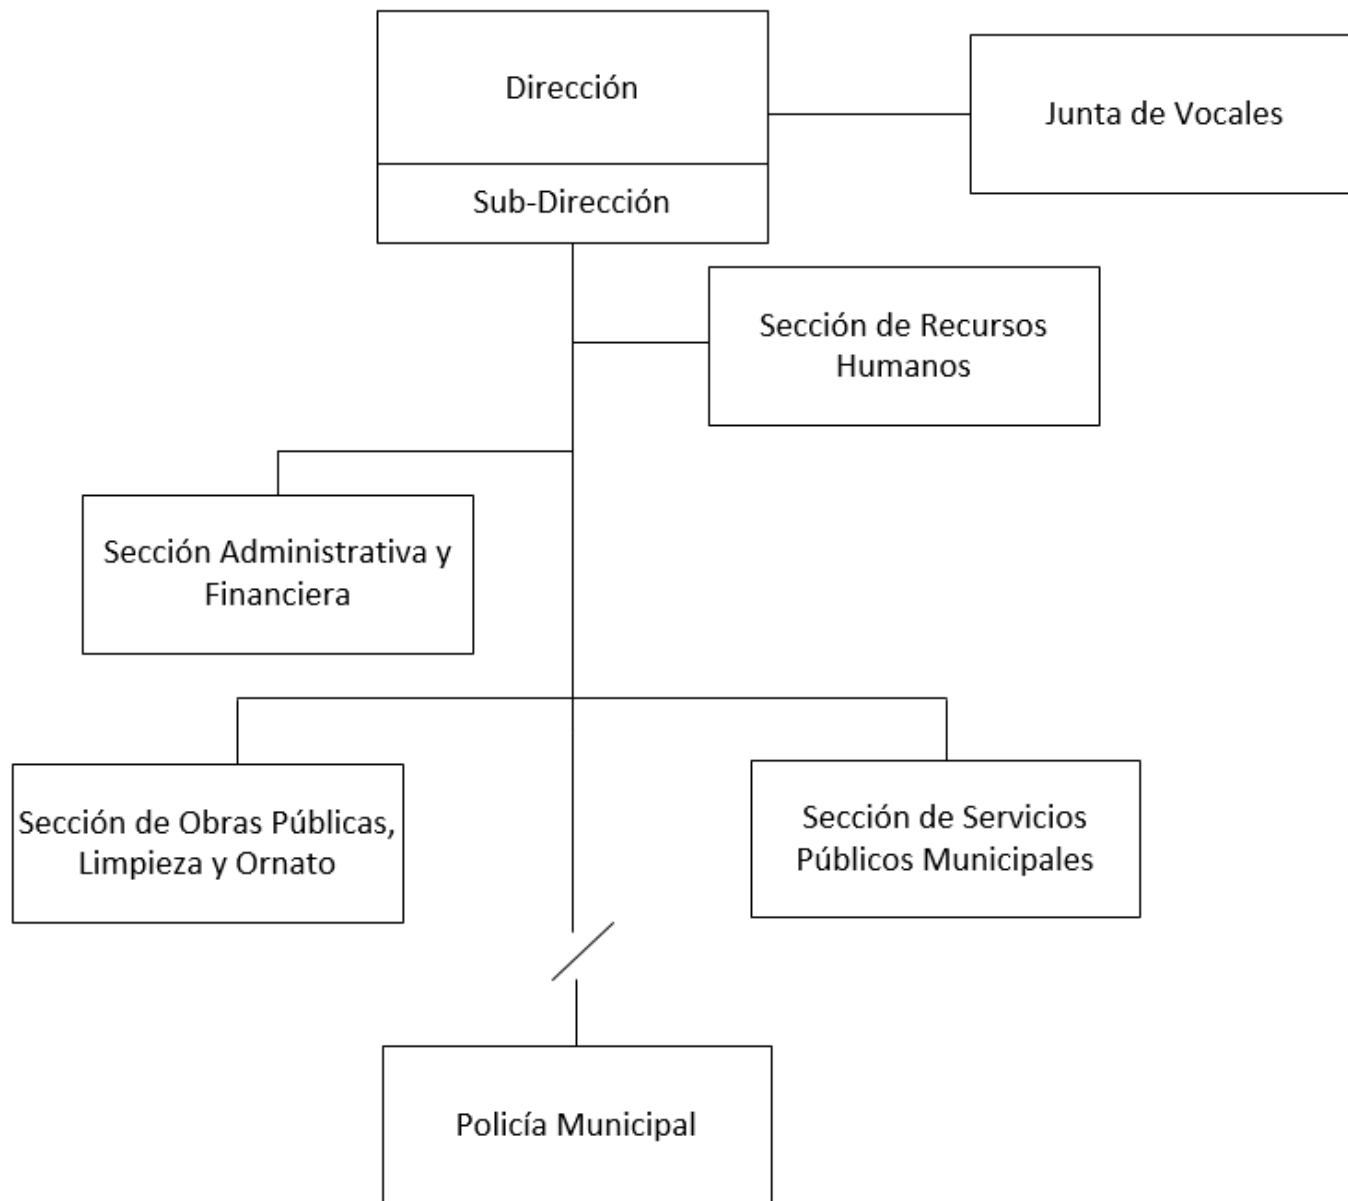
Dirección

Sub-Dirección

Junta de Vocales

Sección de Recursos Humanos

Sección Administrativa y Financiera

Sección de Obras Públicas, Limpieza y Ornato

Sección de Servicios Públicos Municipales

Policía Municipal